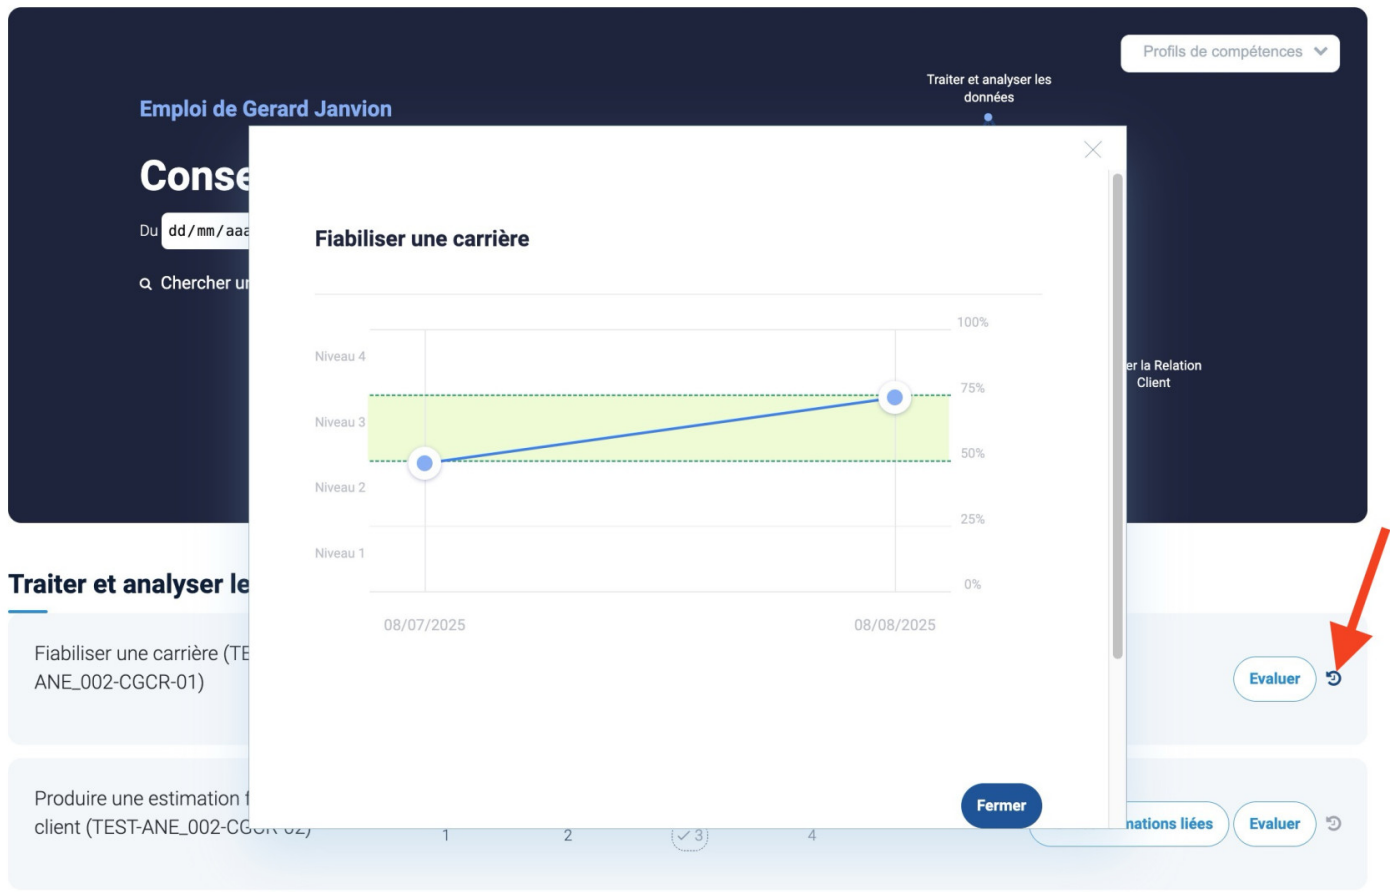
Profils de compétences

Traiter et analyser les données

Emploi de Gerard Janvion

Conse

Du dd/mm/aaa

Chercher ur

er la Relation Client

Fiabiliser une carrière

Niveau 4

Niveau 3

Niveau 2

Niveau 1

100%

75%

50%

25%

0%

08/07/2025

08/08/2025

Fermer

Traiter et analyser le

Fiabiliser une carrière (TE ANE_002-CGCR-01)

Evaluer

Produire une estimation f client (TEST-ANE_002-CG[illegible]

1 2 3 4

nations liées

Evaluer